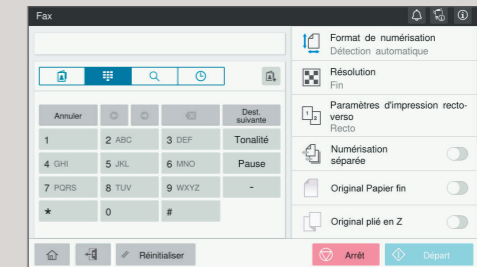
Fax

Annuler

Dest. suivante

1

2 ABC

3 DEF

Tonalité

4 GHI

5 JKL

6 MNO

Pause

7 PQRS

8 TUV

9 WXYZ

-

*

0

#

Format de numérisation
Détection automatique

Résolution
Fin

Paramètres d'impression recto-verso
Recto

Numérisation séparée

Original Papier fin

Original plié en Z

Réinitialiser

Arrêt

Départ